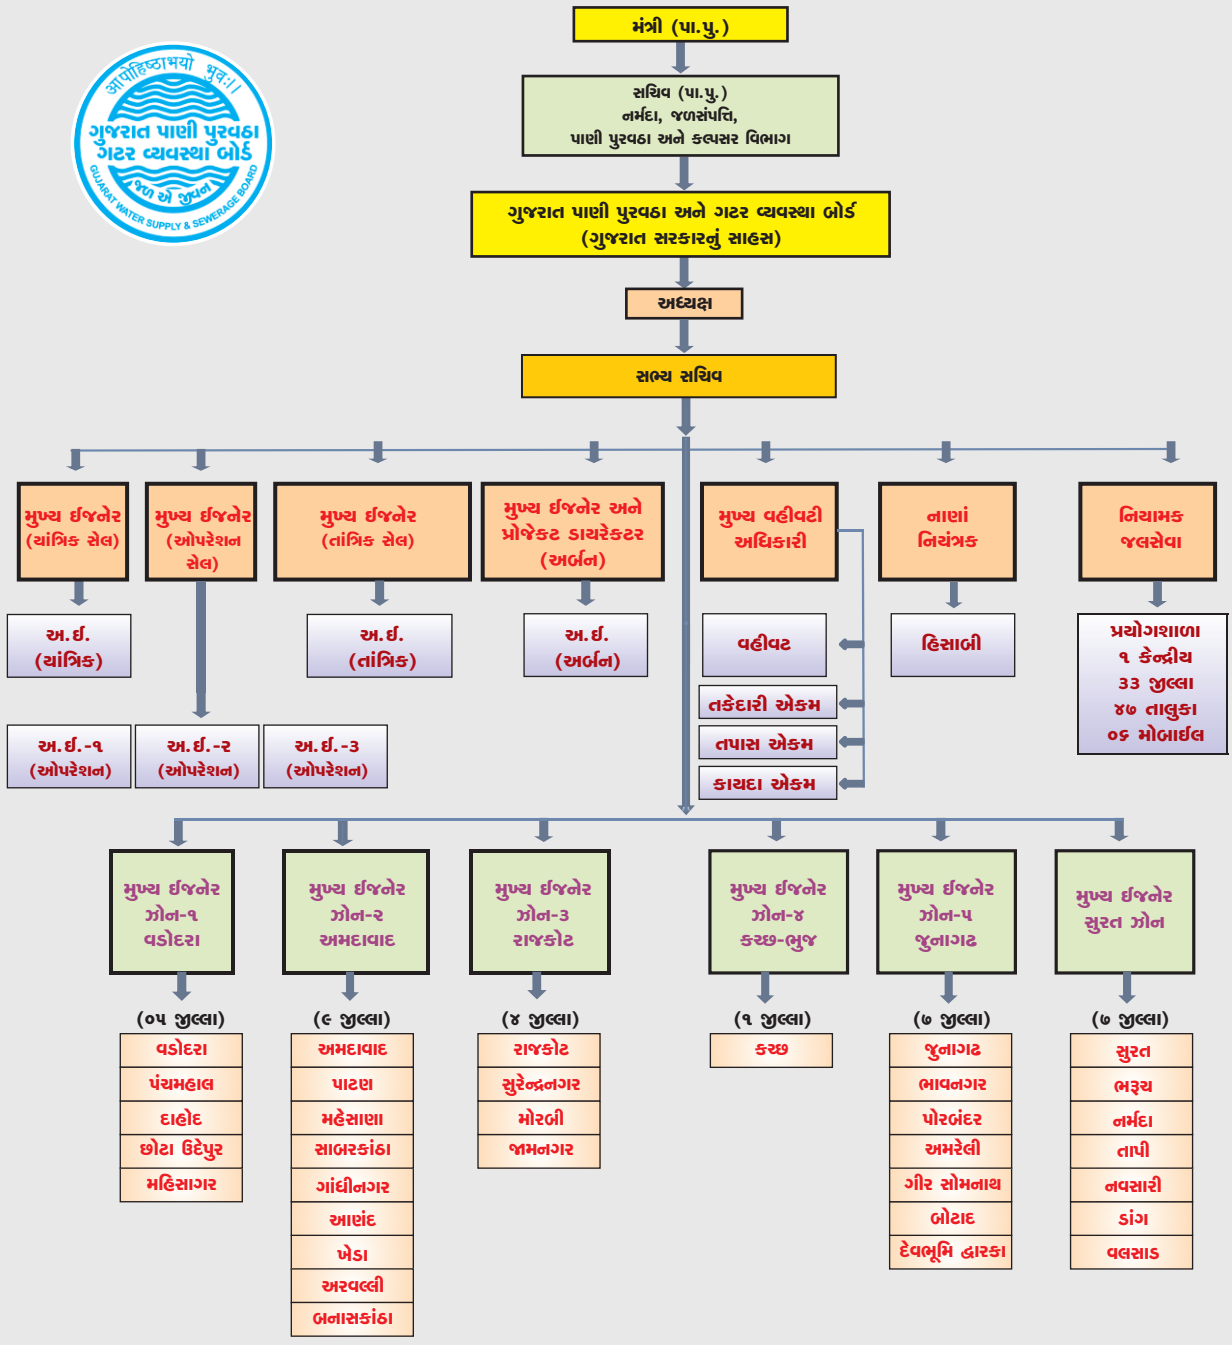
आपोहिष्ठामयो भुवः॥
ગુજરાત પાણી પુરવઠા ગટર વ્યવસ્થા બોર્ડ
જળ એ જીવન
GUJARAT WATER SUPPLY & SEWERAGE BOARD

મંત્રી (પા.પુ.)

સચિવ (પા.પુ.)
નર્મદા, જળસંપત્તિ,
પાણી પુરવઠા અને કલ્પસર વિભાગ

ગુજરાત પાણી પુરવઠા અને ગટર વ્યવસ્થા બોર્ડ
(ગુજરાત સરકારનું સાહસ)

અધ્યક્ષ

સભ્ય સચિવ

મુખ્ય ઈજનેર (યાંત્રિક સેલ)

મુખ્ય ઈજનેર (ઓપરેશન સેલ)

મુખ્ય ઈજનેર (તાંત્રિક સેલ)

મુખ્ય ઈજનેર અને પ્રોજેક્ટ ડાયરેક્ટર (અર્બન)

મુખ્ય વહીવટી અધિકારી

નાણાં નિયંત્રક

નિયામક જલસેવા

અ.ઈ. (યાંત્રિક)

અ.ઈ. (તાંત્રિક)

અ.ઈ. (અર્બન)

વહીવટ

હિસાબી

પ્રયોગશાળા
૧ કેન્દ્રીય
૩૩ જીલ્લા
૪૭ તાલુકા
૦૬ મોબાઈલ

તકેદારી એકમ
તપાસ એકમ
કાયદા એકમ

અ.ઈ.-૧ (ઓપરેશન)

અ.ઈ.-૨ (ઓપરેશન)

અ.ઈ.-૩ (ઓપરેશન)

મુખ્ય ઈજનેર ઝોન-૧ વડોદરા

મુખ્ય ઈજનેર ઝોન-૨ અમદાવાદ

મુખ્ય ઈજનેર ઝોન-૩ રાજકોટ

મુખ્ય ઈજનેર ઝોન-૪ કચ્છ-ભુજ

મુખ્ય ઈજનેર ઝોન-૫ જુનાગઢ

મુખ્ય ઈજનેર સુરત ઝોન

(૦૫ જીલ્લા)
વડોદરા
પંચમહાલ
દાહોદ
છોટા ઉદેપુર
મહિસાગર

(૯ જીલ્લા)
અમદાવાદ
પાટણ
મહેસાણા
સાબરકાંઠા
ગાંધીનગર
આણંદ
ખેડા
અરવલ્લી
બનાસકાંઠા

(૪ જીલ્લા)
રાજકોટ
સુરેન્દ્રનગર
મોરબી
જામનગર

(૧ જીલ્લા)
કચ્છ

(૭ જીલ્લા)
જુનાગઢ
ભાવનગર
પોરબંદર
અમરેલી
ગીર સોમનાથ
બોટાદ
દેવભૂમિ દ્વારકા

(૭ જીલ્લા)
સુરત
ભરૂચ
નર્મદા
તાપી
નવસારી
ડાંગ
વલસાડ